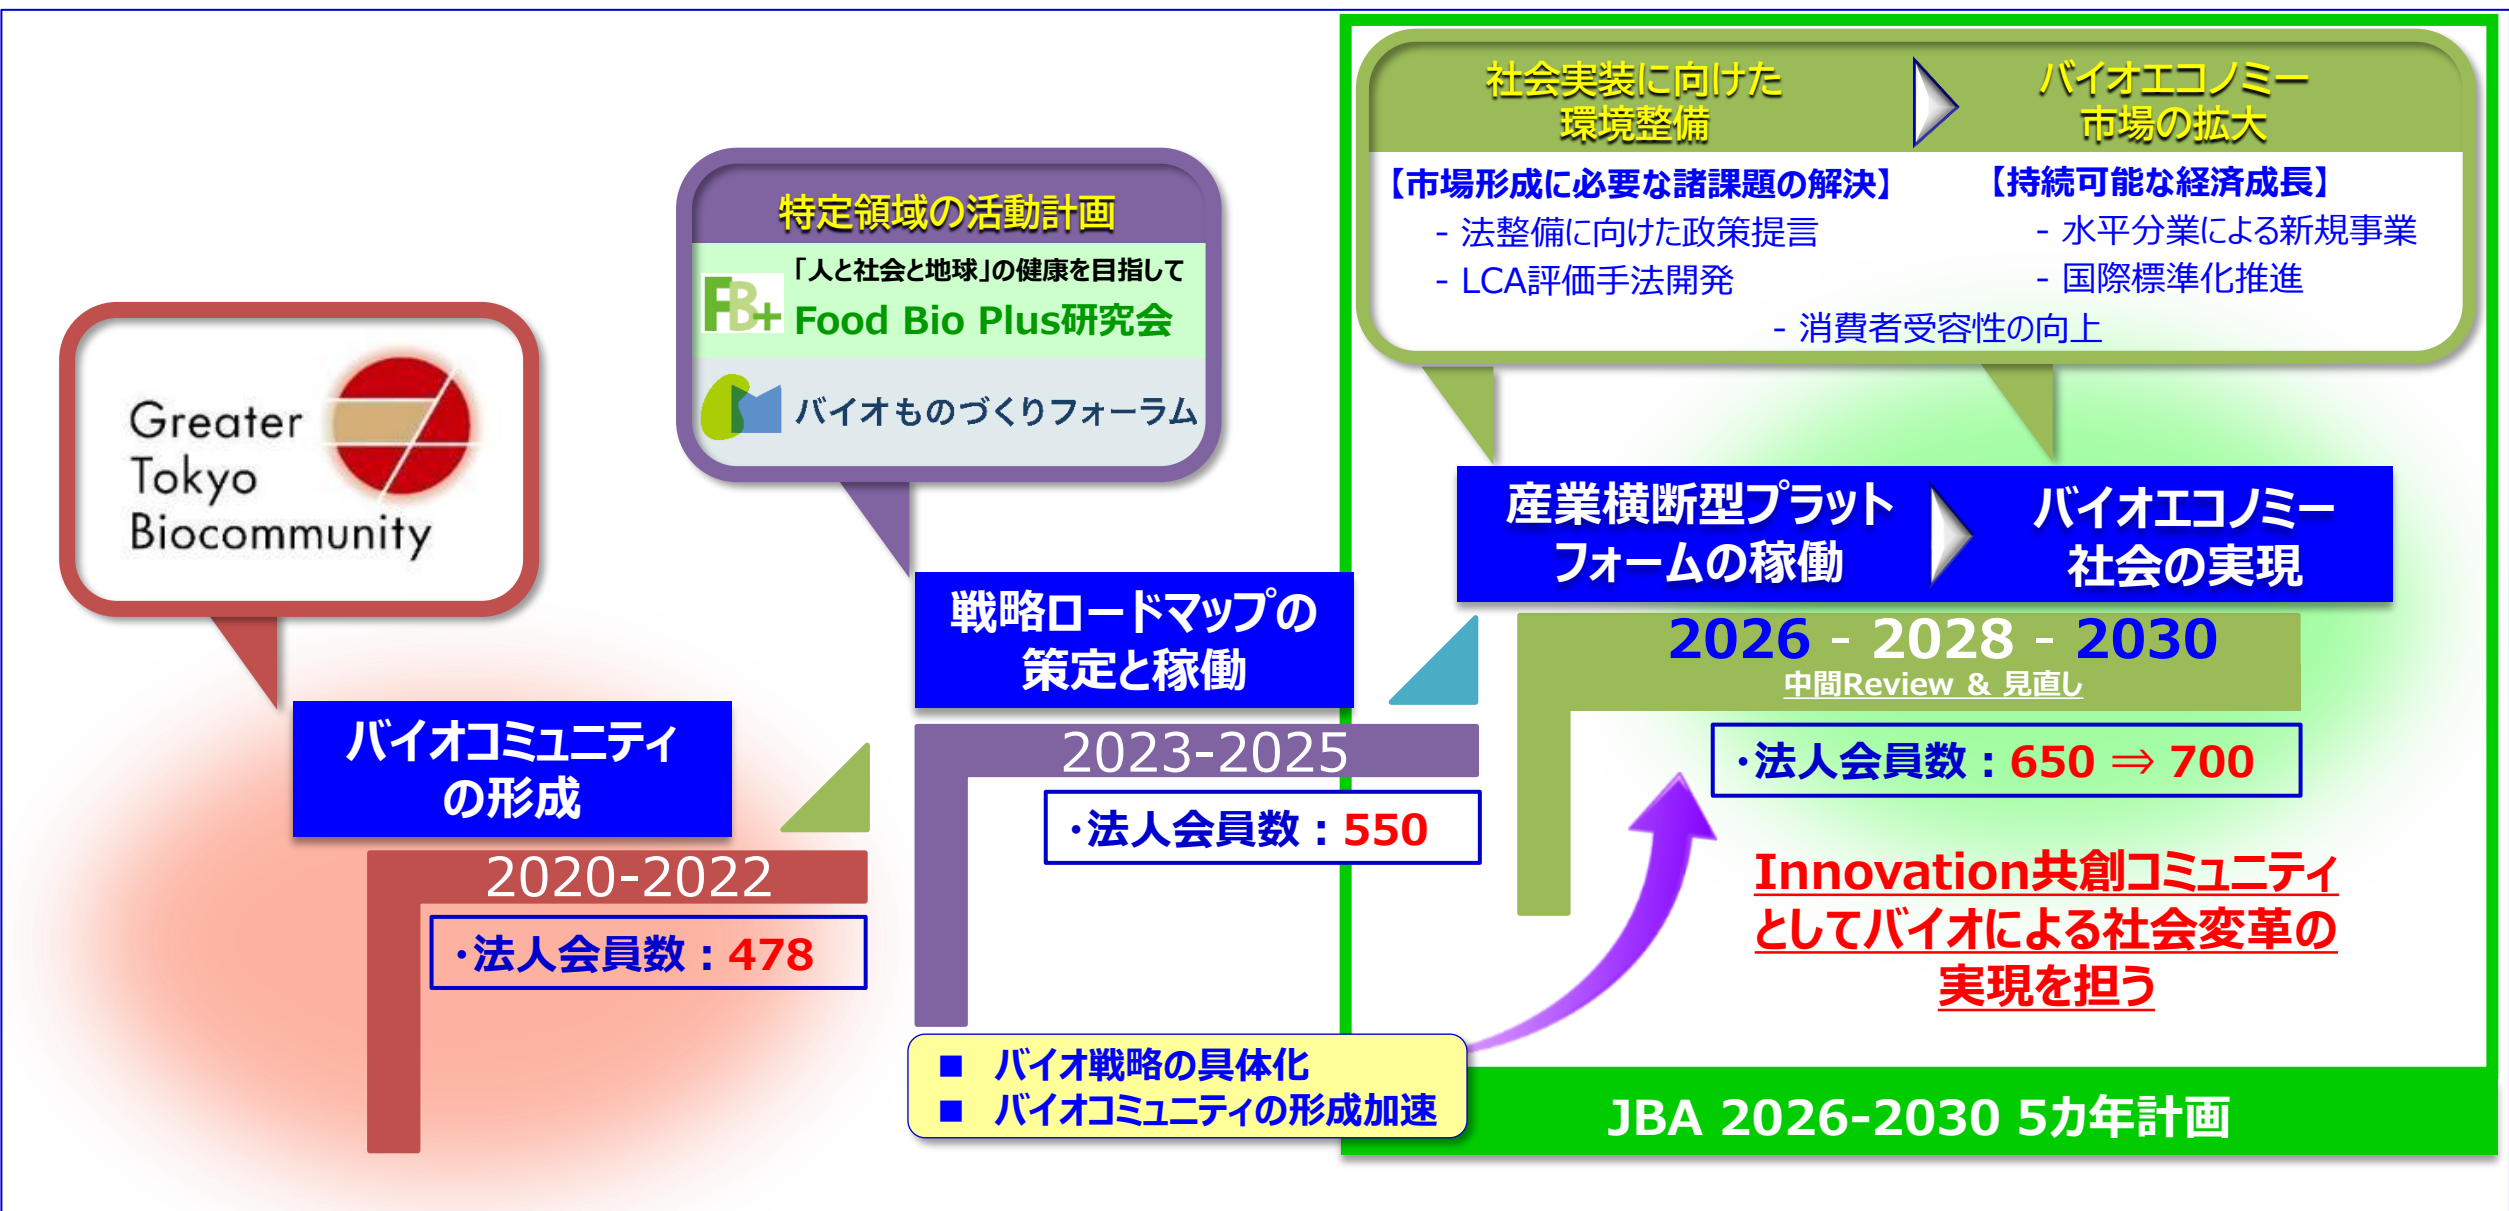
Greater Tokyo Biocommunity

バイオコミュニティの形成

2020-2022

・法人会員数：478

特定領域の活動計画

「人と社会と地球」の健康を目指して

FB+ Food Bio Plus研究会

バイオものづくりフォーラム

戦略ロードマップの策定と稼働

2023-2025

・法人会員数：550

■ バイオ戦略の具体化
■ バイオコミュニティの形成加速

社会実装に向けた環境整備

バイオエコノミー市場の拡大

【市場形成に必要な諸課題の解決】
- 法整備に向けた政策提言
- LCA評価手法開発

【持続可能な経済成長】
- 水平分業による新規事業
- 国際標準化推進

- 消費者受容性の向上

産業横断型プラットフォームの稼働

バイオエコノミー社会の実現

2026 - 2028 - 2030

中間Review & 見直し

・法人会員数：650 ⇒ 700

Innovation共創コミュニティとしてバイオによる社会変革の実現を担う

JBA 2026-2030 5カ年計画